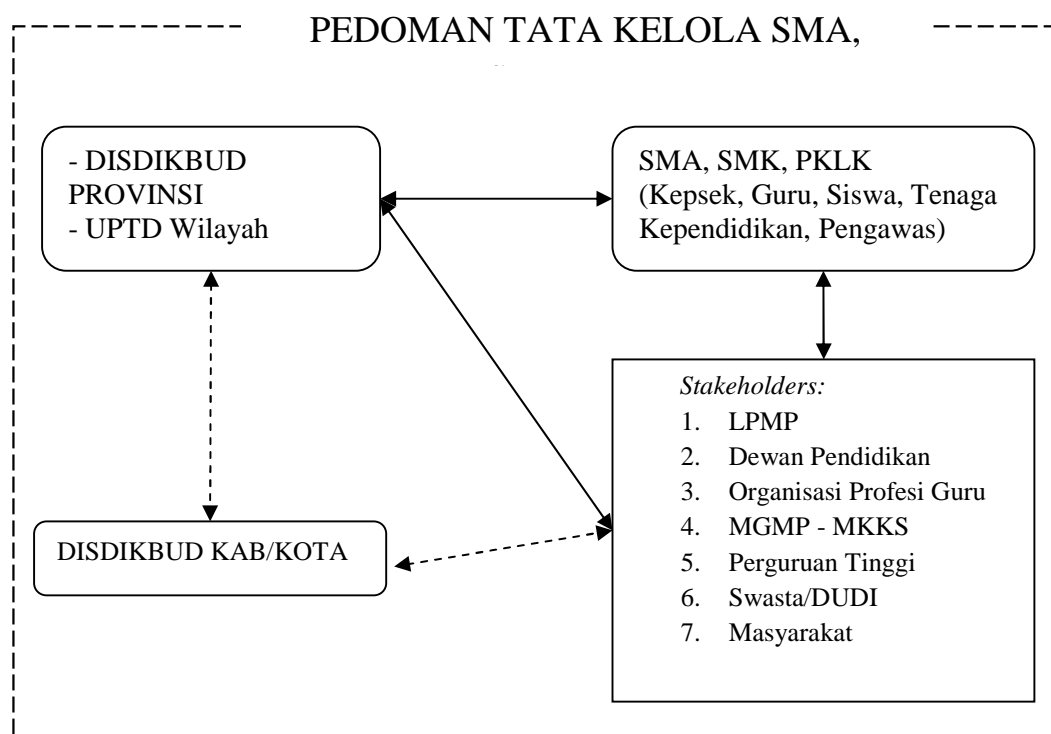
PEDOMAN TATA KELOLA SMA,

- DISDIKBUD PROVINSI
- UPTD Wilayah

SMA, SMK, PKLK (Kepsek, Guru, Siswa, Tenaga Kependidikan, Pengawas)

*Stakeholders:*
1. LPMP
2. Dewan Pendidikan
3. Organisasi Profesi Guru
4. MGMP - MKKS
5. Perguruan Tinggi
6. Swasta/DUDI
7. Masyarakat

DISDIKBUD KAB/KOTA